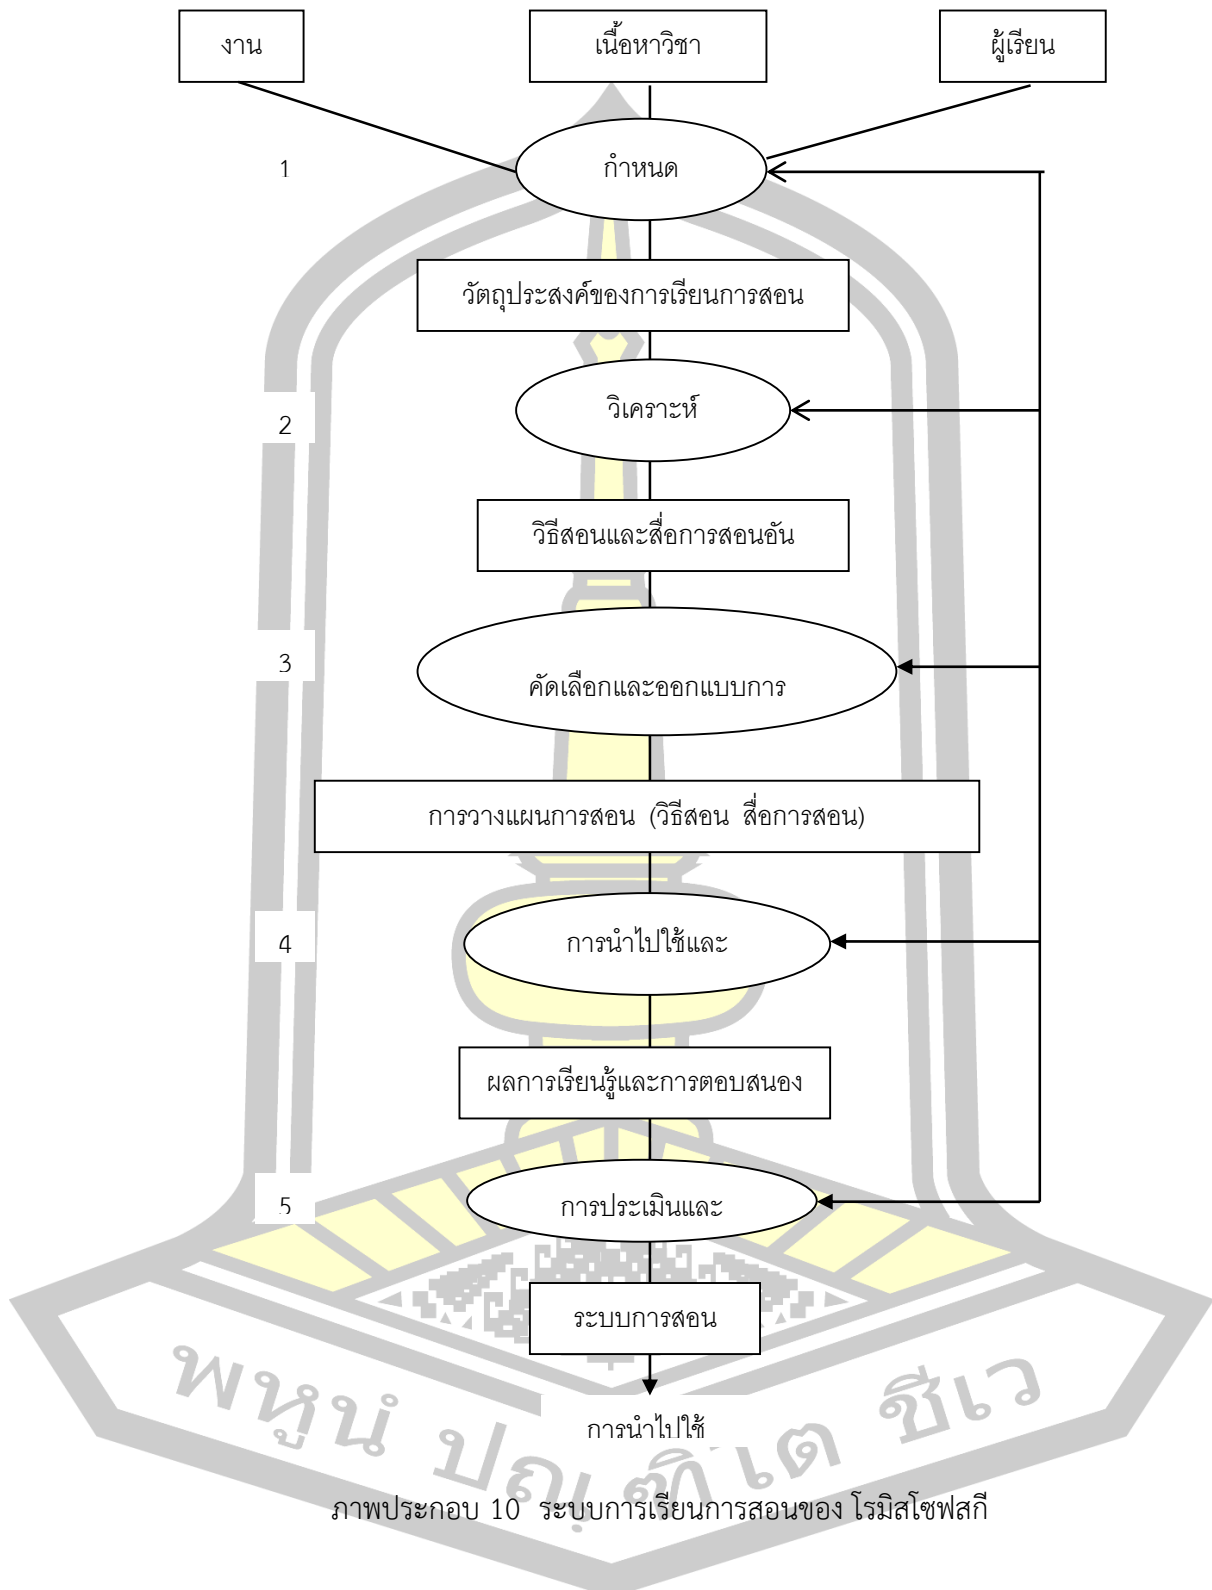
งาน

เนื้อหาวิชา

ผู้เรียน

1

กำหนด

วัตถุประสงค์ของการเรียนการสอน

2

วิเคราะห์

วิธีสอนและสื่อการสอนอัน

3

คัดเลือกและออกแบบการ

การวางแผนการสอน (วิธีสอน สื่อการสอน)

4

การนำไปใช้และ

ผลการเรียนรู้และการตอบสนอง

5

การประเมินและ

ระบบการสอน

การนำไปใช้

ภาพประกอบ 10 ระบบการเรียนการสอนของ โรมิสโซฟสกี

พหุน ปญ ติเต ชีเว